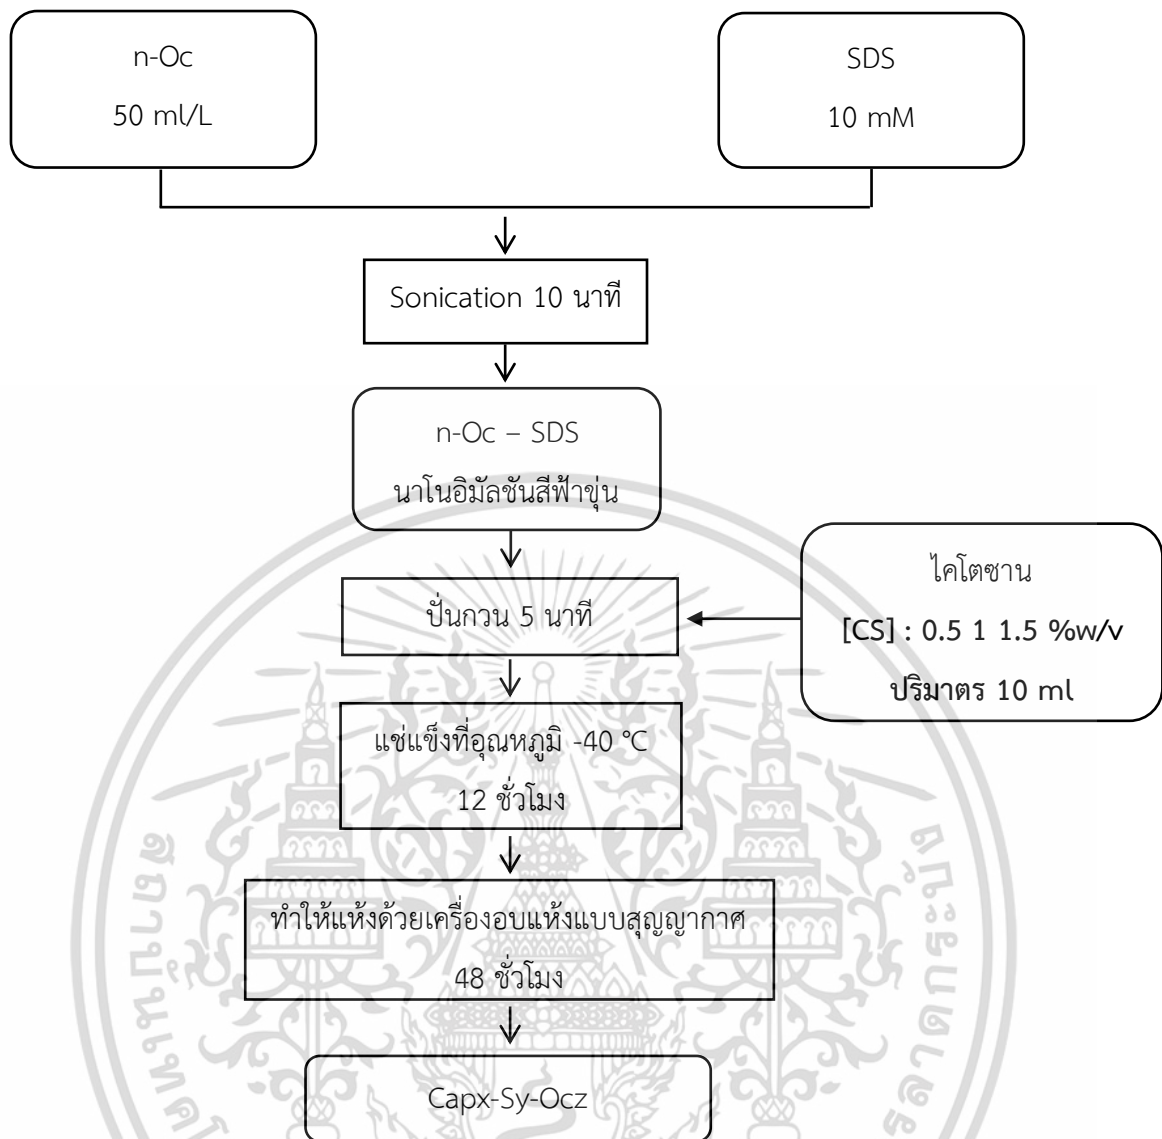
n-Oc

50 ml/L

SDS

10 mM

Sonication 10 นาที

n-Oc – SDS

นาโนอิมัลชันสีฟ้าขุ่น

ไคโตซาน

[CS] : 0.5 1 1.5 %w/v

ปริมาตร 10 ml

ปั่นกวน 5 นาที

แช่แข็งที่อุณหภูมิ -40 °C

12 ชั่วโมง

ทำให้แห้งด้วยเครื่องอบแห้งแบบสุญญากาศ

48 ชั่วโมง

Capx-Sy-Ocz